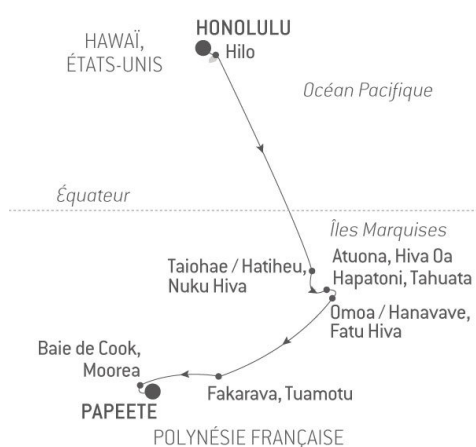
HONOLULU

HAWAÏ, ÉTATS-UNIS

Hilo

Océan Pacifique

Équateur

Îles Marquises

Atuona, Hiva Oa

Hapatoni, Tahuata

Taiohae / Hatiheu, Nuku Hiva

Omoa / Hanavave, Fatu Hiva

Baie de Cook, Moorea

Fakarava, Tuamotu

PAPEETE

POLYNÉSIE FRANÇAISE